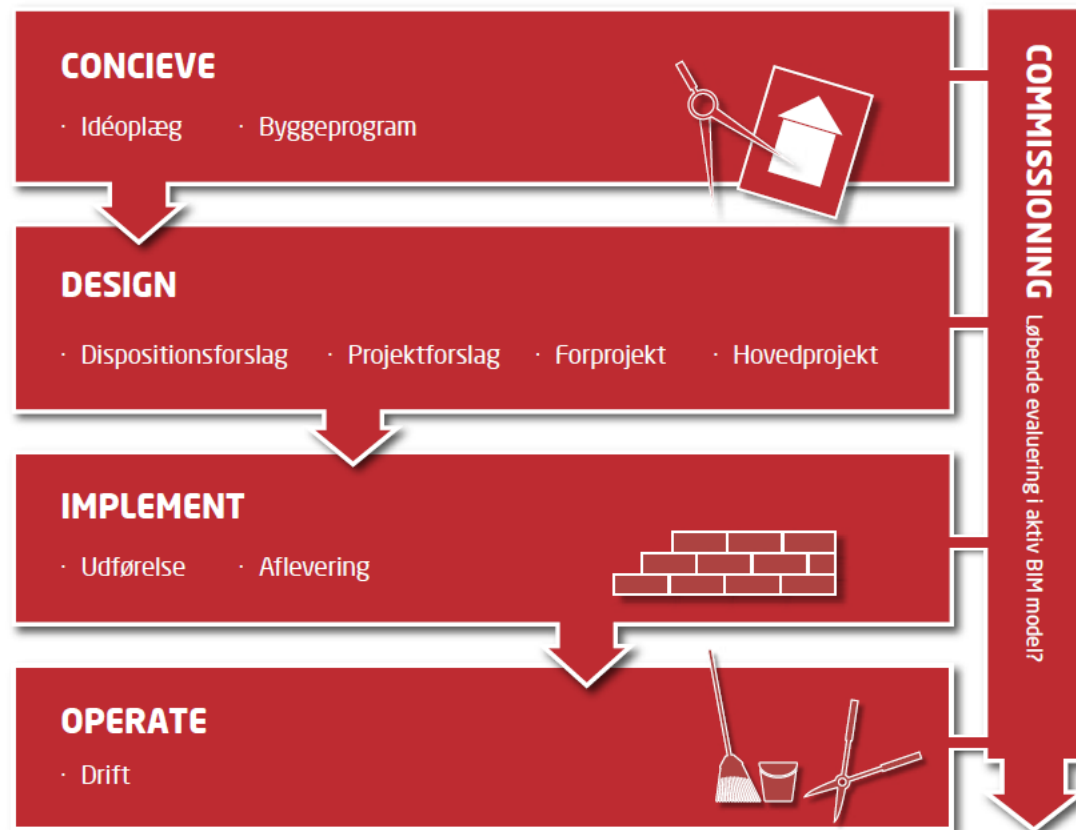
CONCIEVE

· Idéoplæg · Byggeprogram

DESIGN

· Dispositionsforslag · Projektforslag · Forprojekt · Hovedprojekt

IMPLEMENT

· Udførelse · Aflevering

OPERATE

· Drift

COMMISSIONING

Løbende evaluering i aktiv BIM model?